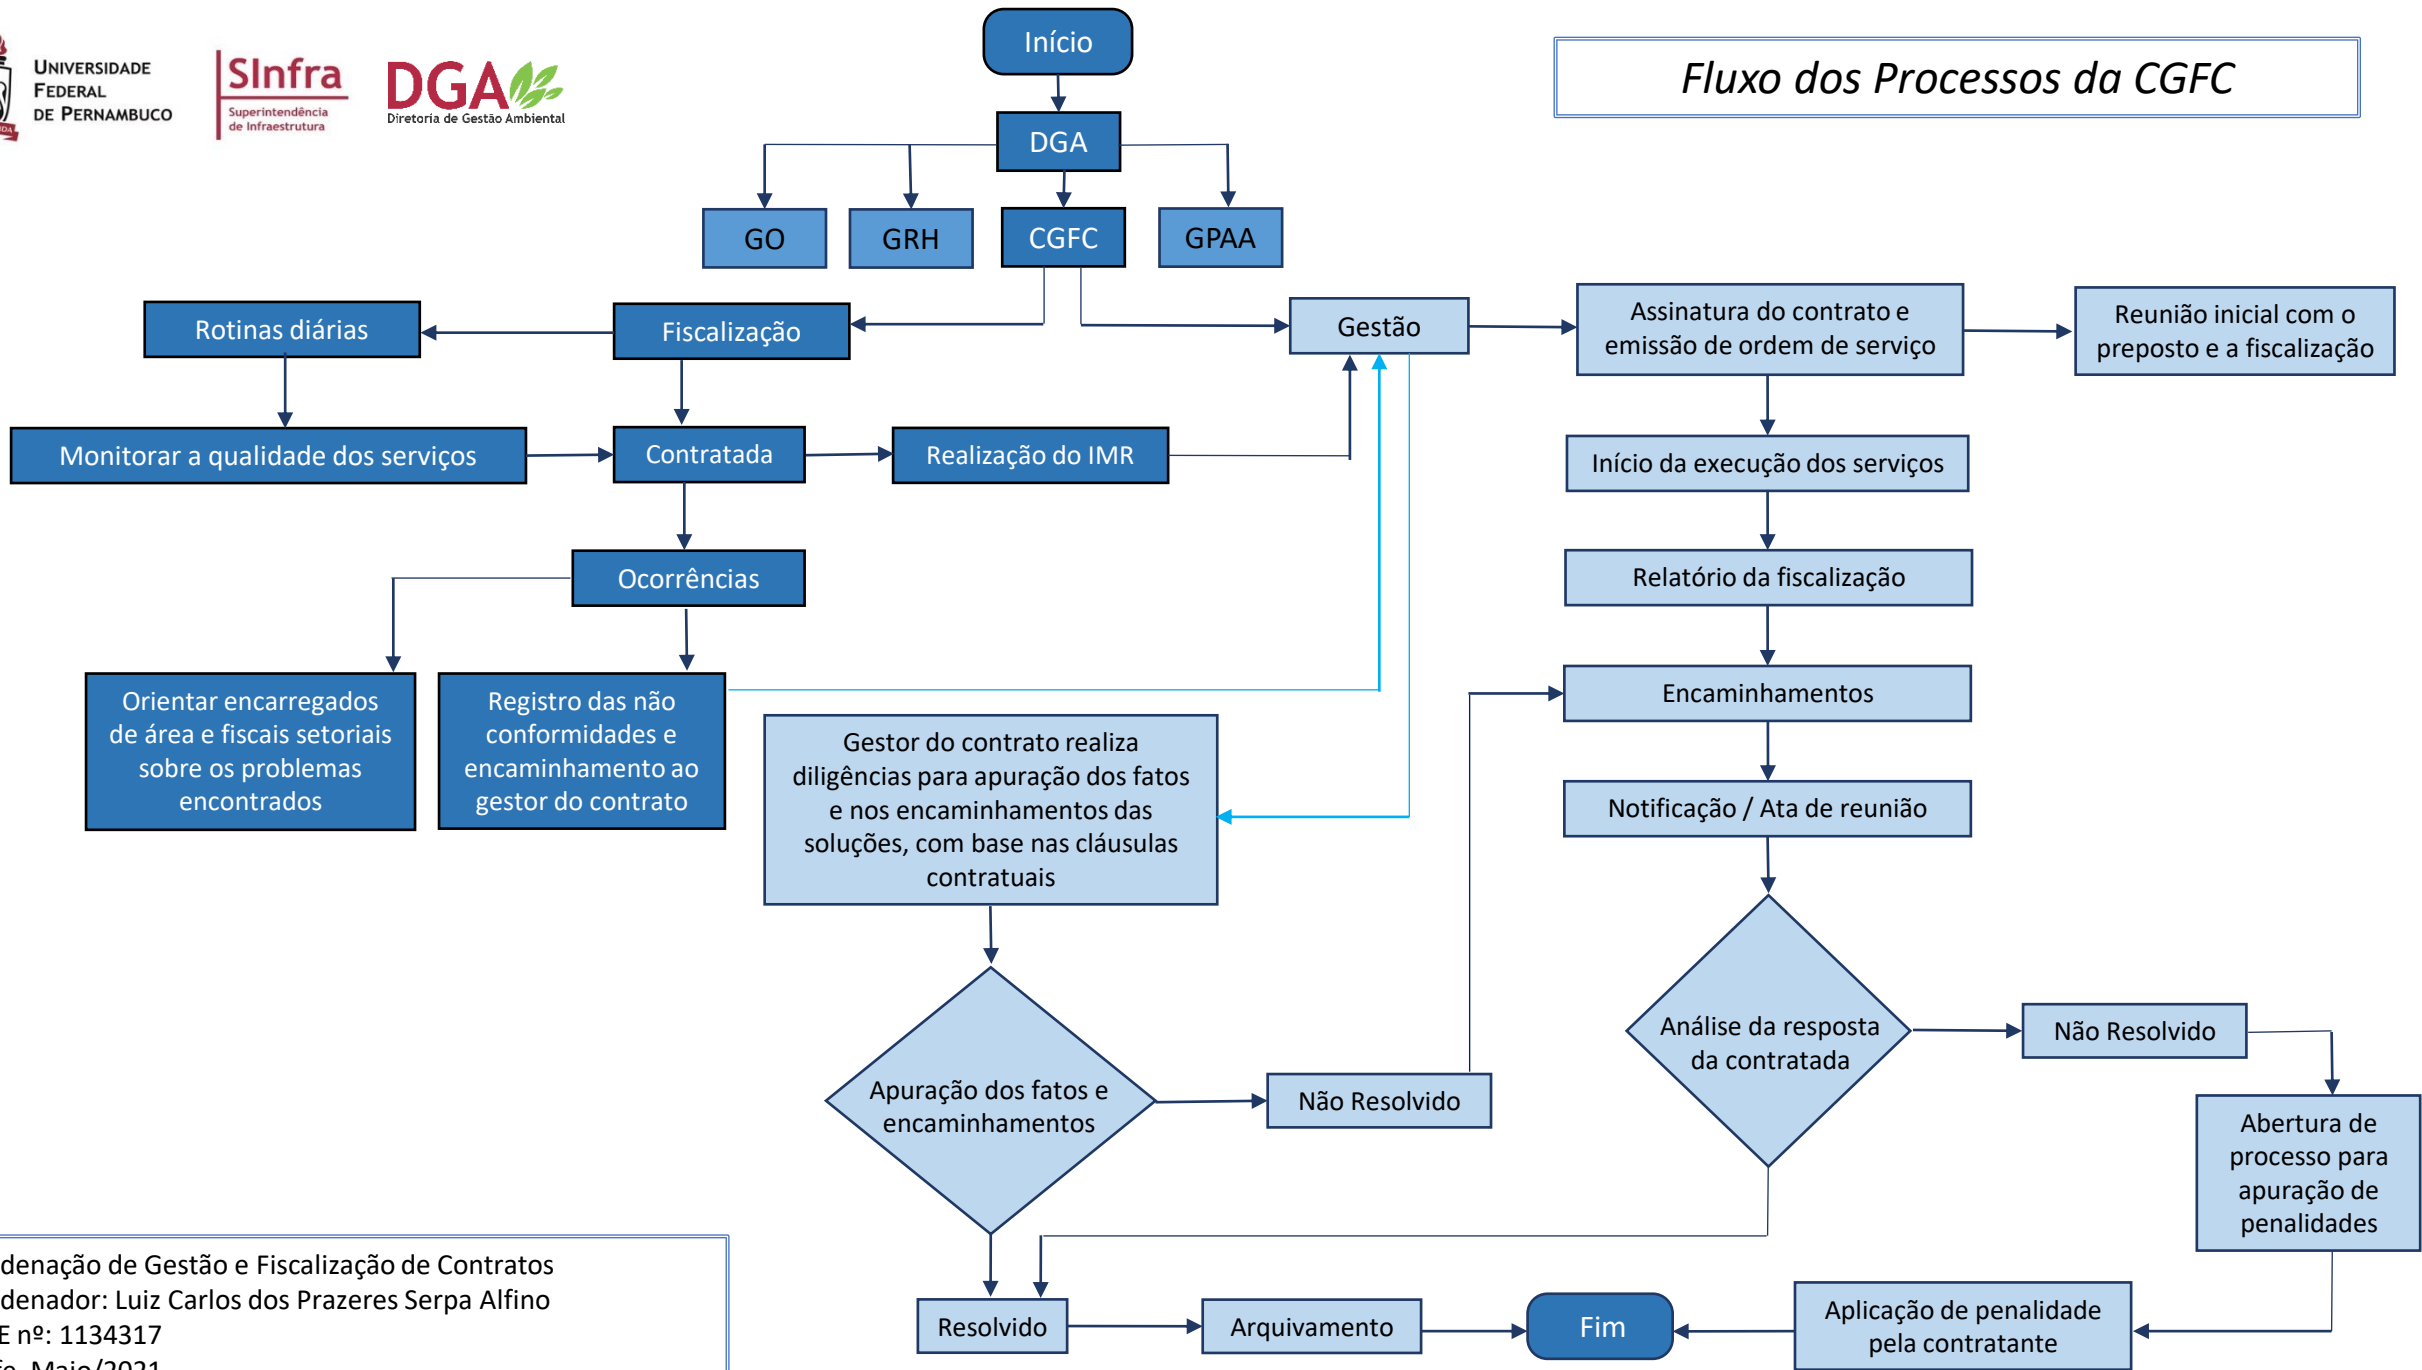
UNIVERSIDADE FEDERAL DE PERNAMBUCO

SInfra Superintendência de Infraestrutura

DGA Diretoria de Gestão Ambiental

Fluxo dos Processos da CGFC

Início

DGA

GO

GRH

CGFC

GPAA

Rotinas diárias

Fiscalização

Gestão

Assinatura do contrato e emissão de ordem de serviço

Reunião inicial com o preposto e a fiscalização

Monitorar a qualidade dos serviços

Contratada

Realização do IMR

Início da execução dos serviços

Ocorrências

Relatório da fiscalização

Encaminhamentos

Orientar encarregados de área e fiscais setoriais sobre os problemas encontrados

Registro das não conformidades e encaminhamento ao gestor do contrato

Gestor do contrato realiza diligências para apuração dos fatos e nos encaminhamentos das soluções, com base nas cláusulas contratuais

Notificação / Ata de reunião

Análise da resposta da contratada

Não Resolvido

Apuração dos fatos e encaminhamentos

Não Resolvido

Abertura de processo para apuração de penalidades

denação de Gestão e Fiscalização de Contratos
denador: Luiz Carlos dos Prazeres Serpa Alfino
E nº: 1134317
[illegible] Maio/2021

Resolvido

Arquivamento

Fim

Aplicação de penalidade pela contratante